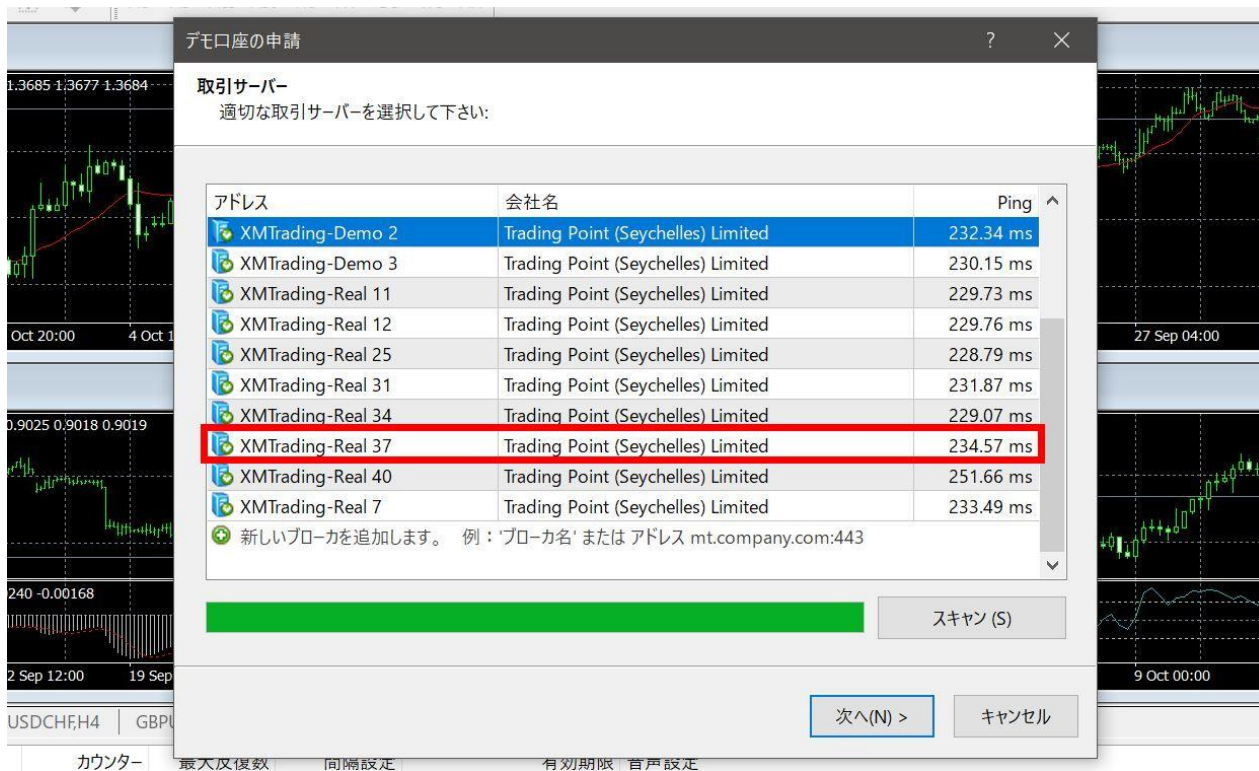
デモ口座の申請

?

取引サーバー
適切な取引サーバーを選択して下さい:

| アドレス | 会社名 | Ping |
|---|---|---|
| XMTrading-Demo 2 | Trading Point (Seychelles) Limited | 232.34 ms |
| XMTrading-Demo 3 | Trading Point (Seychelles) Limited | 230.15 ms |
| XMTrading-Real 11 | Trading Point (Seychelles) Limited | 229.73 ms |
| XMTrading-Real 12 | Trading Point (Seychelles) Limited | 229.76 ms |
| XMTrading-Real 25 | Trading Point (Seychelles) Limited | 228.79 ms |
| XMTrading-Real 31 | Trading Point (Seychelles) Limited | 231.87 ms |
| XMTrading-Real 34 | Trading Point (Seychelles) Limited | 229.07 ms |
| XMTrading-Real 37 | Trading Point (Seychelles) Limited | 234.57 ms |
| XMTrading-Real 40 | Trading Point (Seychelles) Limited | 251.66 ms |
| XMTrading-Real 7 | Trading Point (Seychelles) Limited | 233.49 ms |

新しいブローカを追加します。 例：'ブローカ名' または アドレス mt.company.com:443

スキャン (S)

次へ(N) >　キャンセル

1.3685 1.3677 1.3684
Oct 20:00　4 Oct 1
27 Sep 04:00
0.9025 0.9018 0.9019
240 -0.00168
2 Sep 12:00　19 Sep
9 Oct 00:00
USDCHF,H4　GBPU
カウンター　最大反復数　間隔設定　有効期限　音声設定